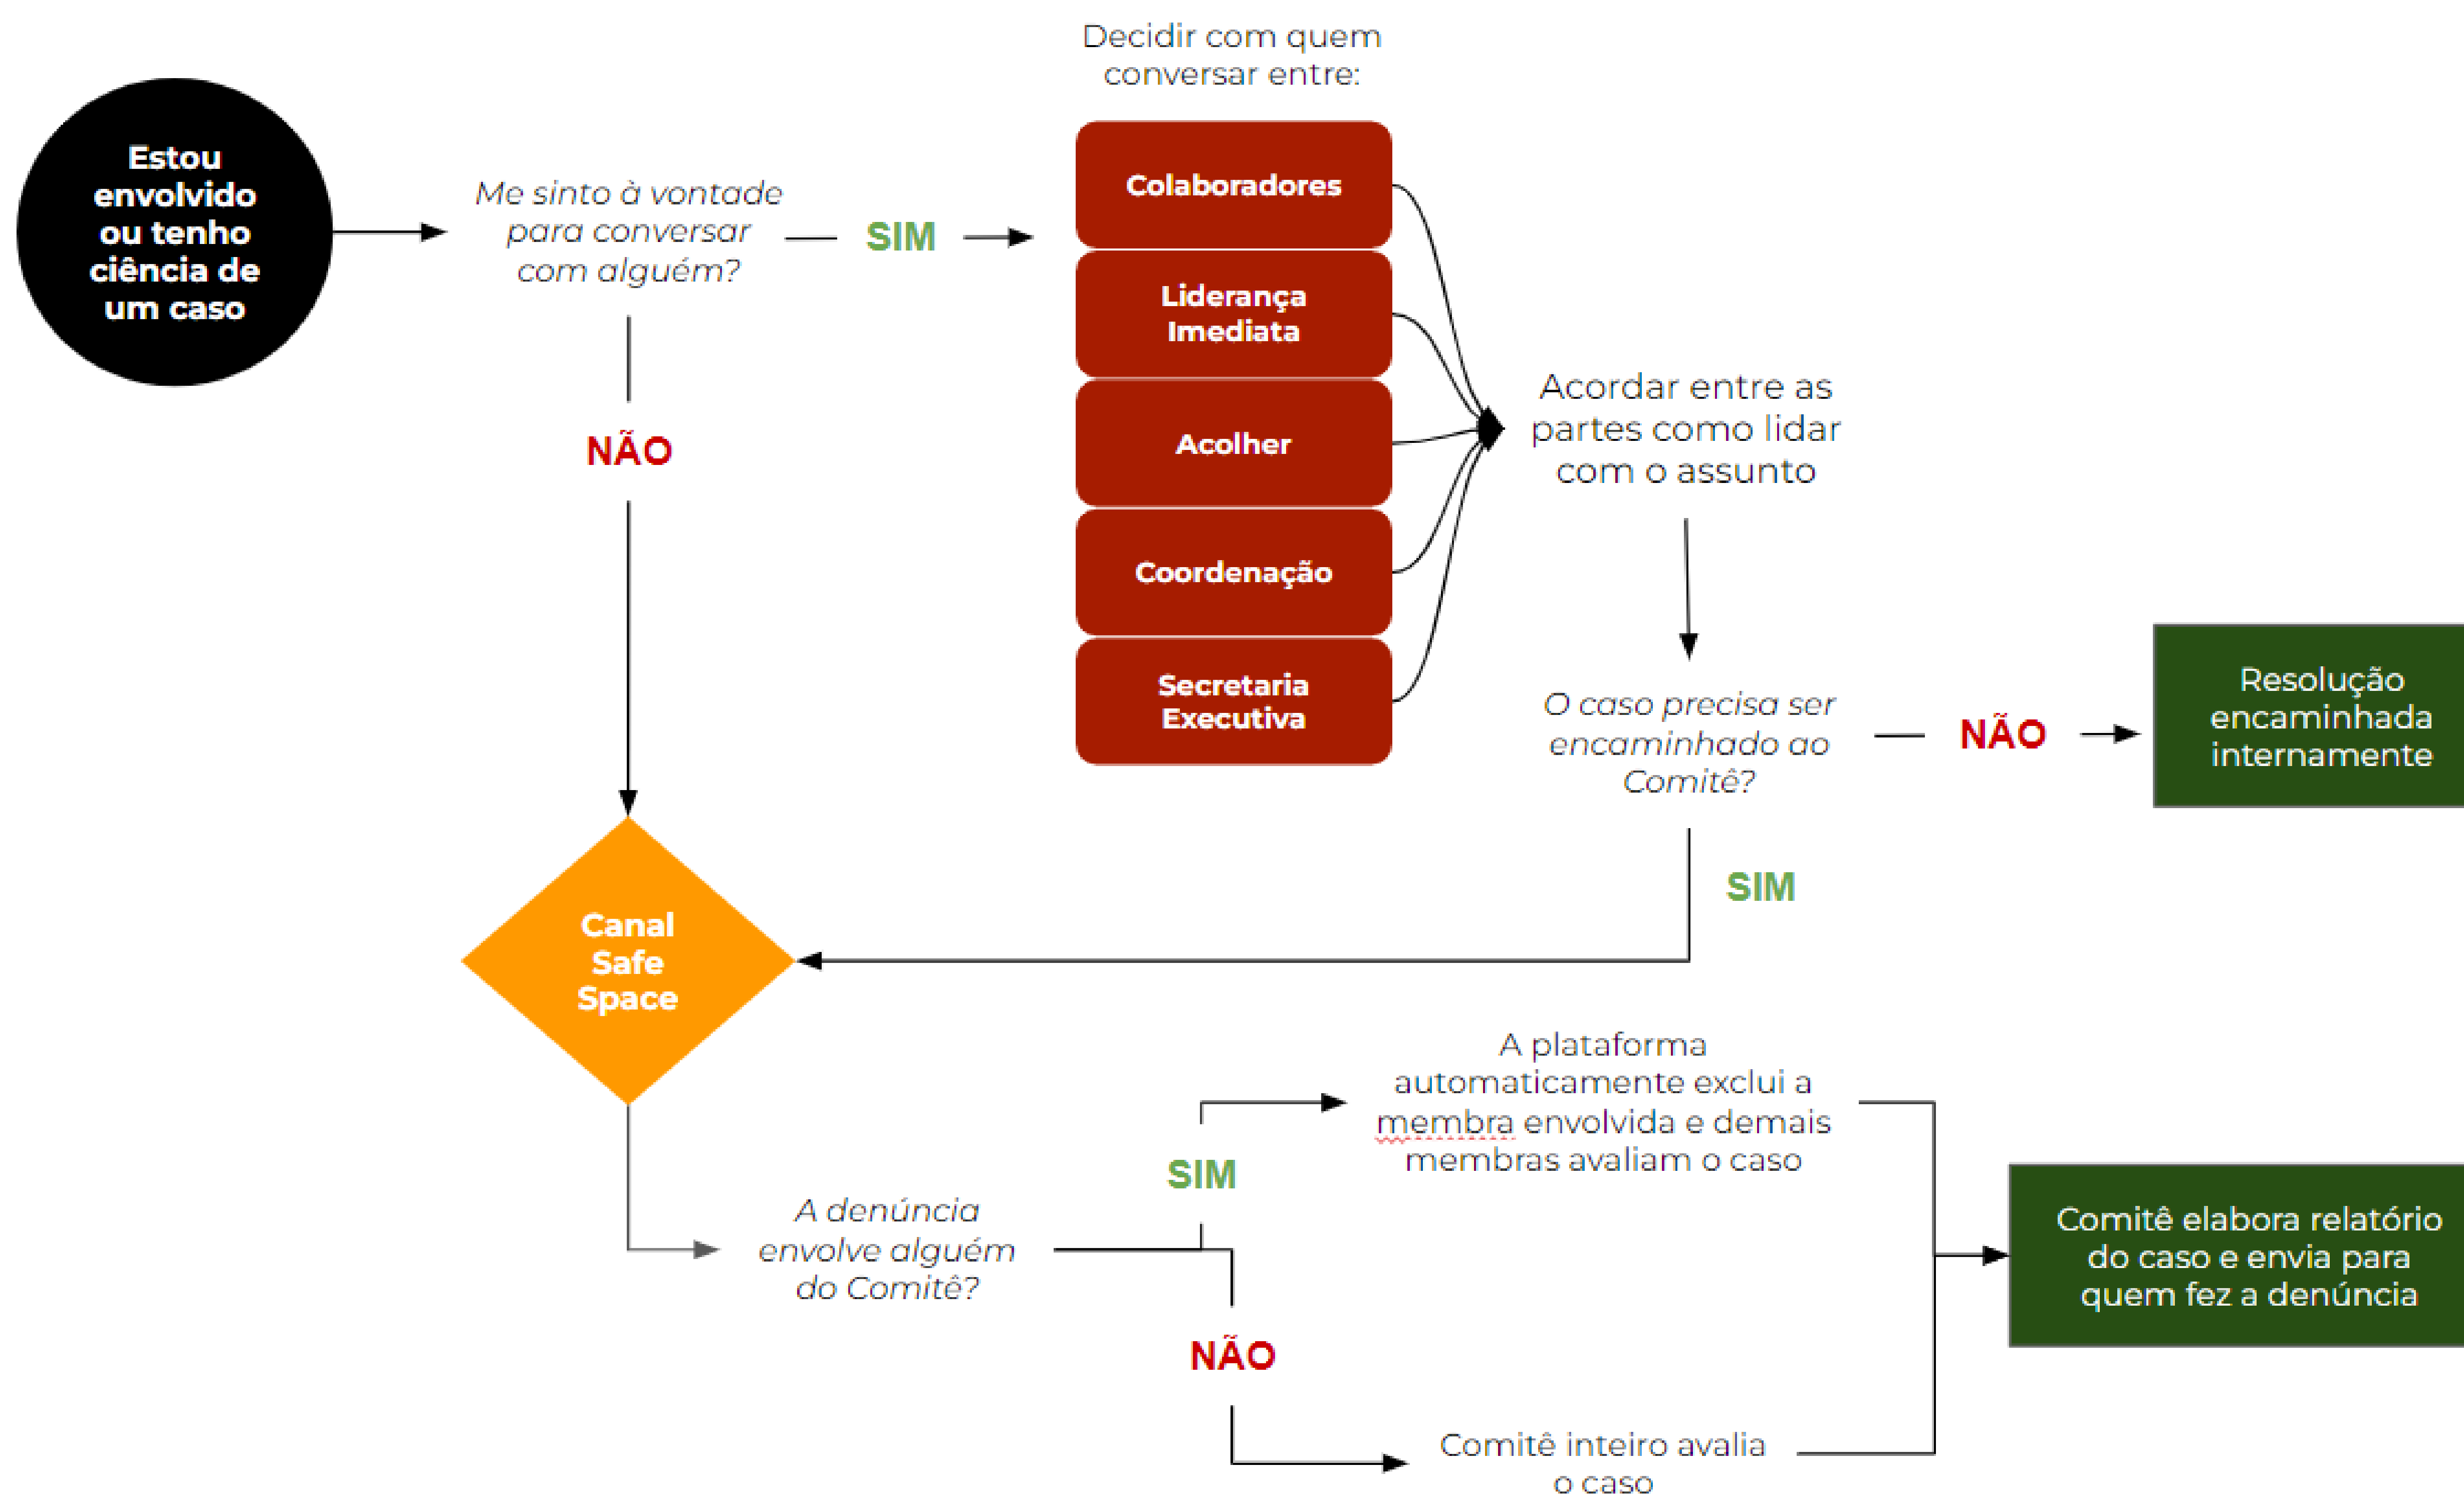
Estou envolvido ou tenho ciência de um caso

Me sinto à vontade para conversar com alguém?

SIM

NÃO

Decidir com quem conversar entre:

Colaboradores

Liderança Imediata

Acolher

Coordenação

Secretaria Executiva

Acordar entre as partes como lidar com o assunto

O caso precisa ser encaminhado ao Comitê?

NÃO

Resolução encaminhada internamente

SIM

Canal Safe Space

A denúncia envolve alguém do Comitê?

SIM

A plataforma automaticamente exclui a membra envolvida e demais membras avaliam o caso

NÃO

Comitê inteiro avalia o caso

Comitê elabora relatório do caso e envia para quem fez a denúncia